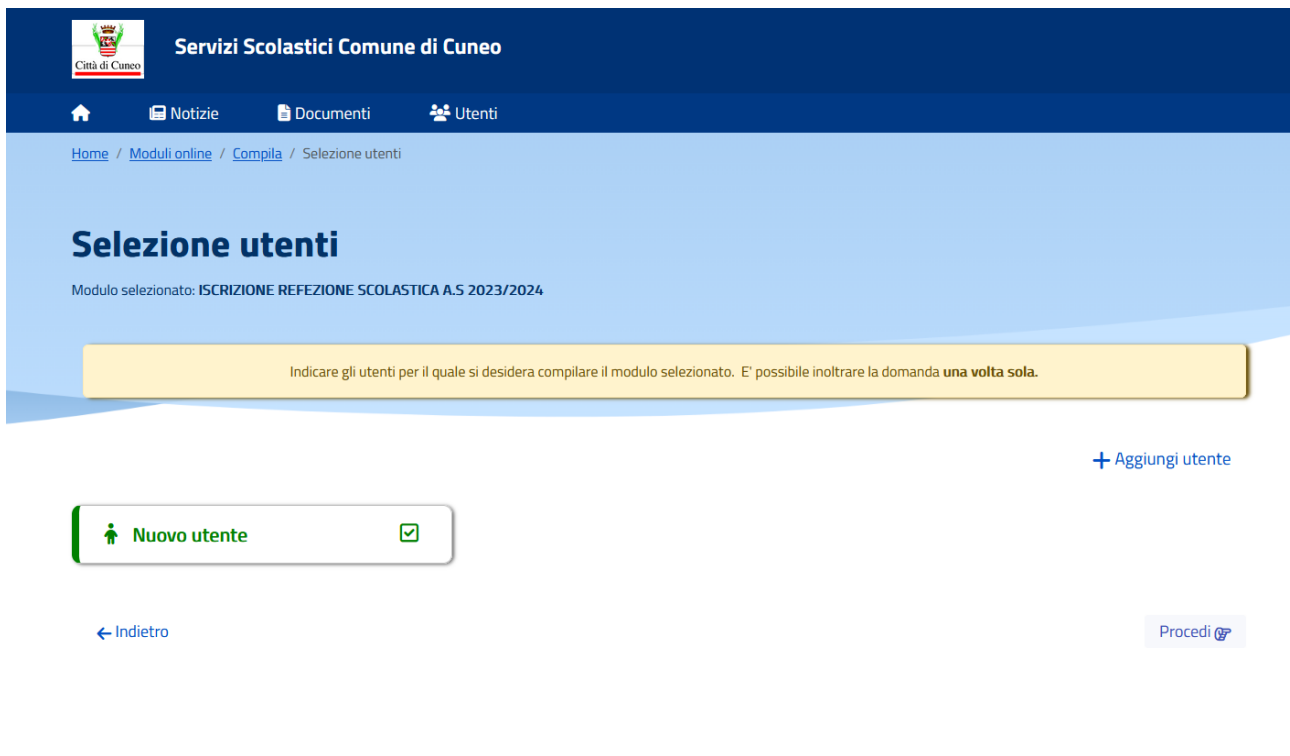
Città di Cuneo

Servizi Scolastici Comune di Cuneo

Notizie Documenti Utenti

Home / Moduli online / Compila / Selezione utenti

Selezione utenti

Modulo selezionato: ISCRIZIONE REFEZIONE SCOLASTICA A.S 2023/2024

Indicare gli utenti per il quale si desidera compilare il modulo selezionato. E' possibile inoltrare la domanda una volta sola.

+ Aggiungi utente

Nuovo utente

← Indietro

Procedi